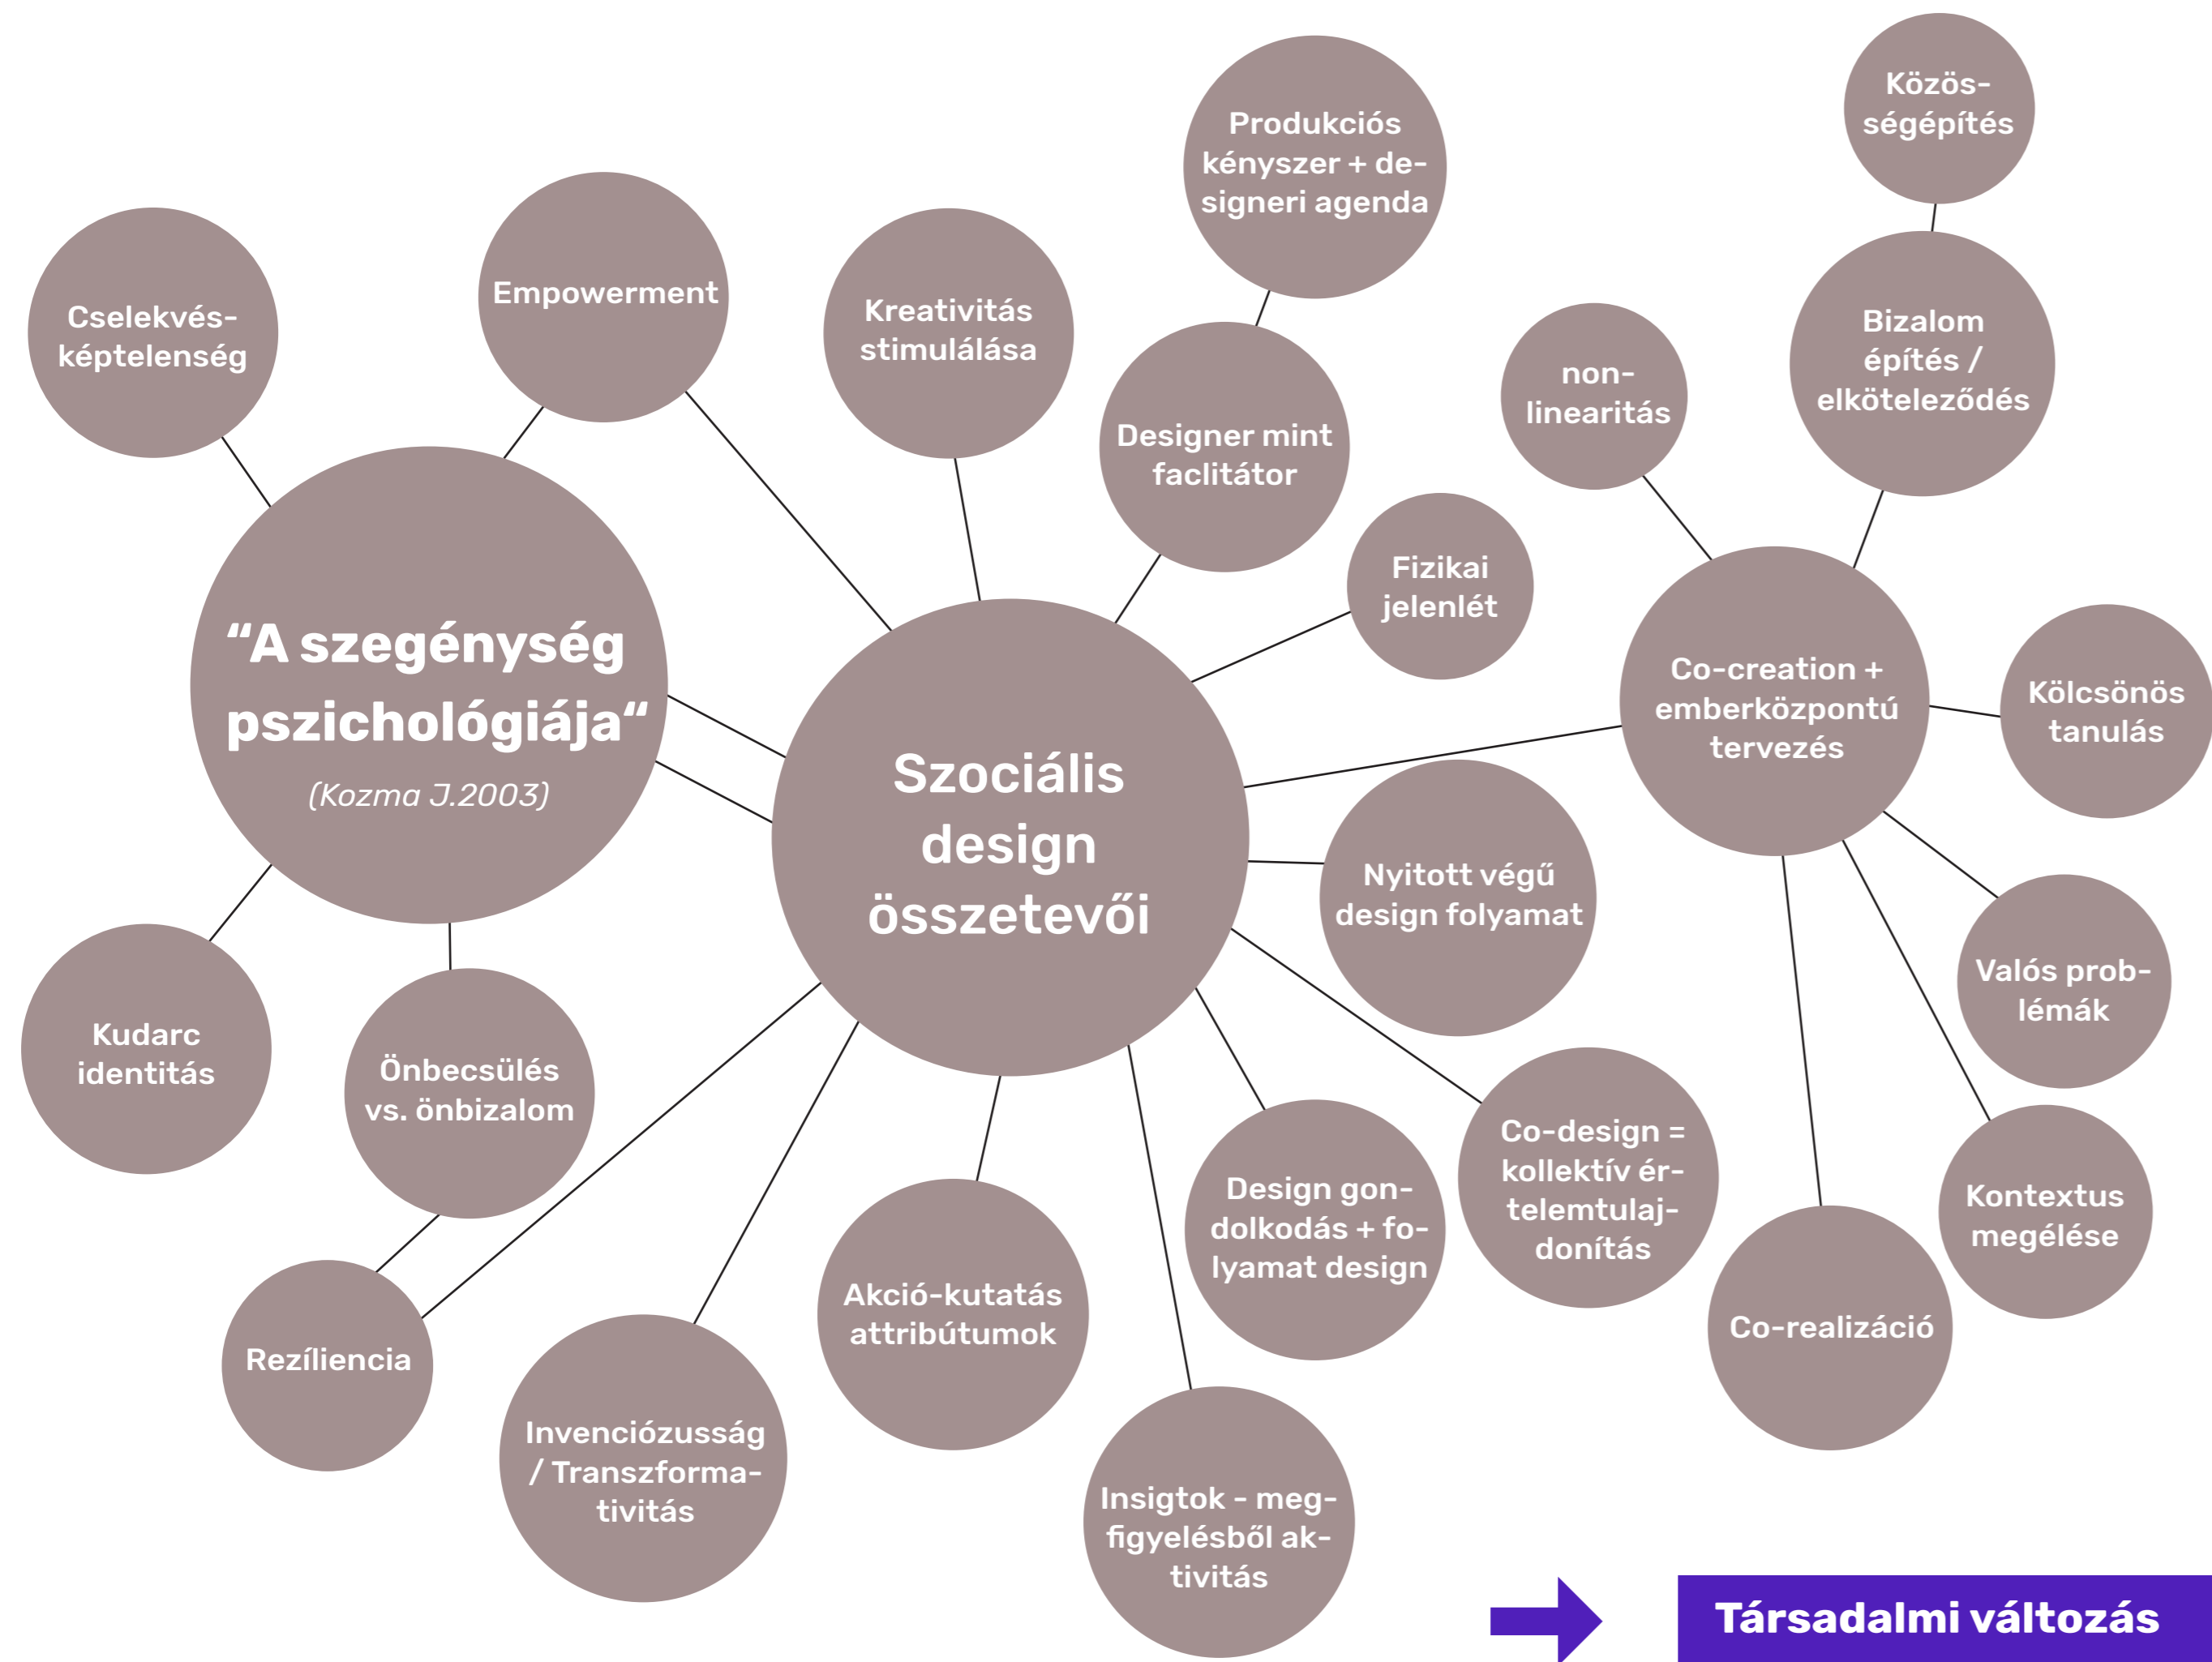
Produkciós kényszer + designeri agenda

Közösségépítés

Cselekvésképtelenség

Empowerment

Kreativitás stimulálása

Designer mint faclitátor

non-linearitás

Bizalom építés / elköteleződés

Fizikai jelenlét

“A szegénység pszichológiája“
(Kozma J.2003)

Szociális design összetevői

Co-creation + emberközpontú tervezés

Kölcsönös tanulás

Nyitott végű design folyamat

Valós problémák

Kudarc identitás

Önbecsülés vs. önbizalom

Co-design = kollektív értelemtulajdonítás

Design gondolkodás + folyamat design

Kontextus megélése

Akció-kutatás attribútumok

Co-realizáció

Rezíliencia

Invenciózusság / Transzformativitás

Insigtok - megfigyelésből aktivitás

Társadalmi változás